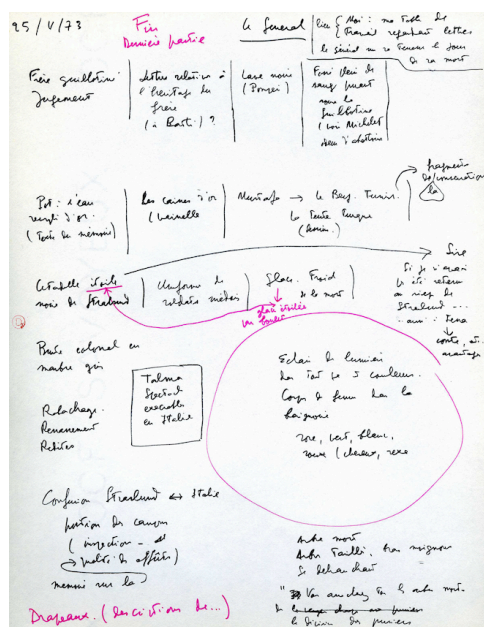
25 / V / 73

Fin
Dernière partie

Le Général

Lieu { Moi : ma table de travail répondant lettres.
Le général sur son lit de mort

Frère guillotiné
Jugement

Lettre relative à l'héritage du frère
(à Basti)?

Lave noire
(Pompéi)

Finir l'ecri des sauts faisant (marche) sur le feu blotissement
(Jon Michelet dans l'abattoir)

fragmentation de l'annonciation

Pot : l'eau rempli d'or
(Texte de mémoire)

Les carnets d'or
(Leirelle)

Monteforte → le Bey. Tunis.
La Tente Lourque
(tenue)

Citadelle isolée
mort de Stralsund

Uniforme de soldats morts

Glace. Froid de la mort

Site isolée, un fossé

Site
Si je n'avais été rêteur en siège de Stralsund ...
... cour - Iena
carte, etc. avantage

Buste colonel en marbre gris

Talma
Sterbent
exécuté
en Italie

Relâchage
Renoncement
Retiré

Eclair de lumière dans tout ses 3 couleurs.
Coup de feu dans la baignoire

rose, vert, bleu,
rouge (chaleur, rose)

Confusion Stralsund ↔ Italie
position des canons
(inspection — et pilotis des affûts)
mensonge sur la

Autre mort
Andr. Taillis, mon seigneur
de Schönhausen

Drapeaux. (description de...)

"Tu m'en donne tu la autre mort.
la charge dans au fumier
le délire des premiers